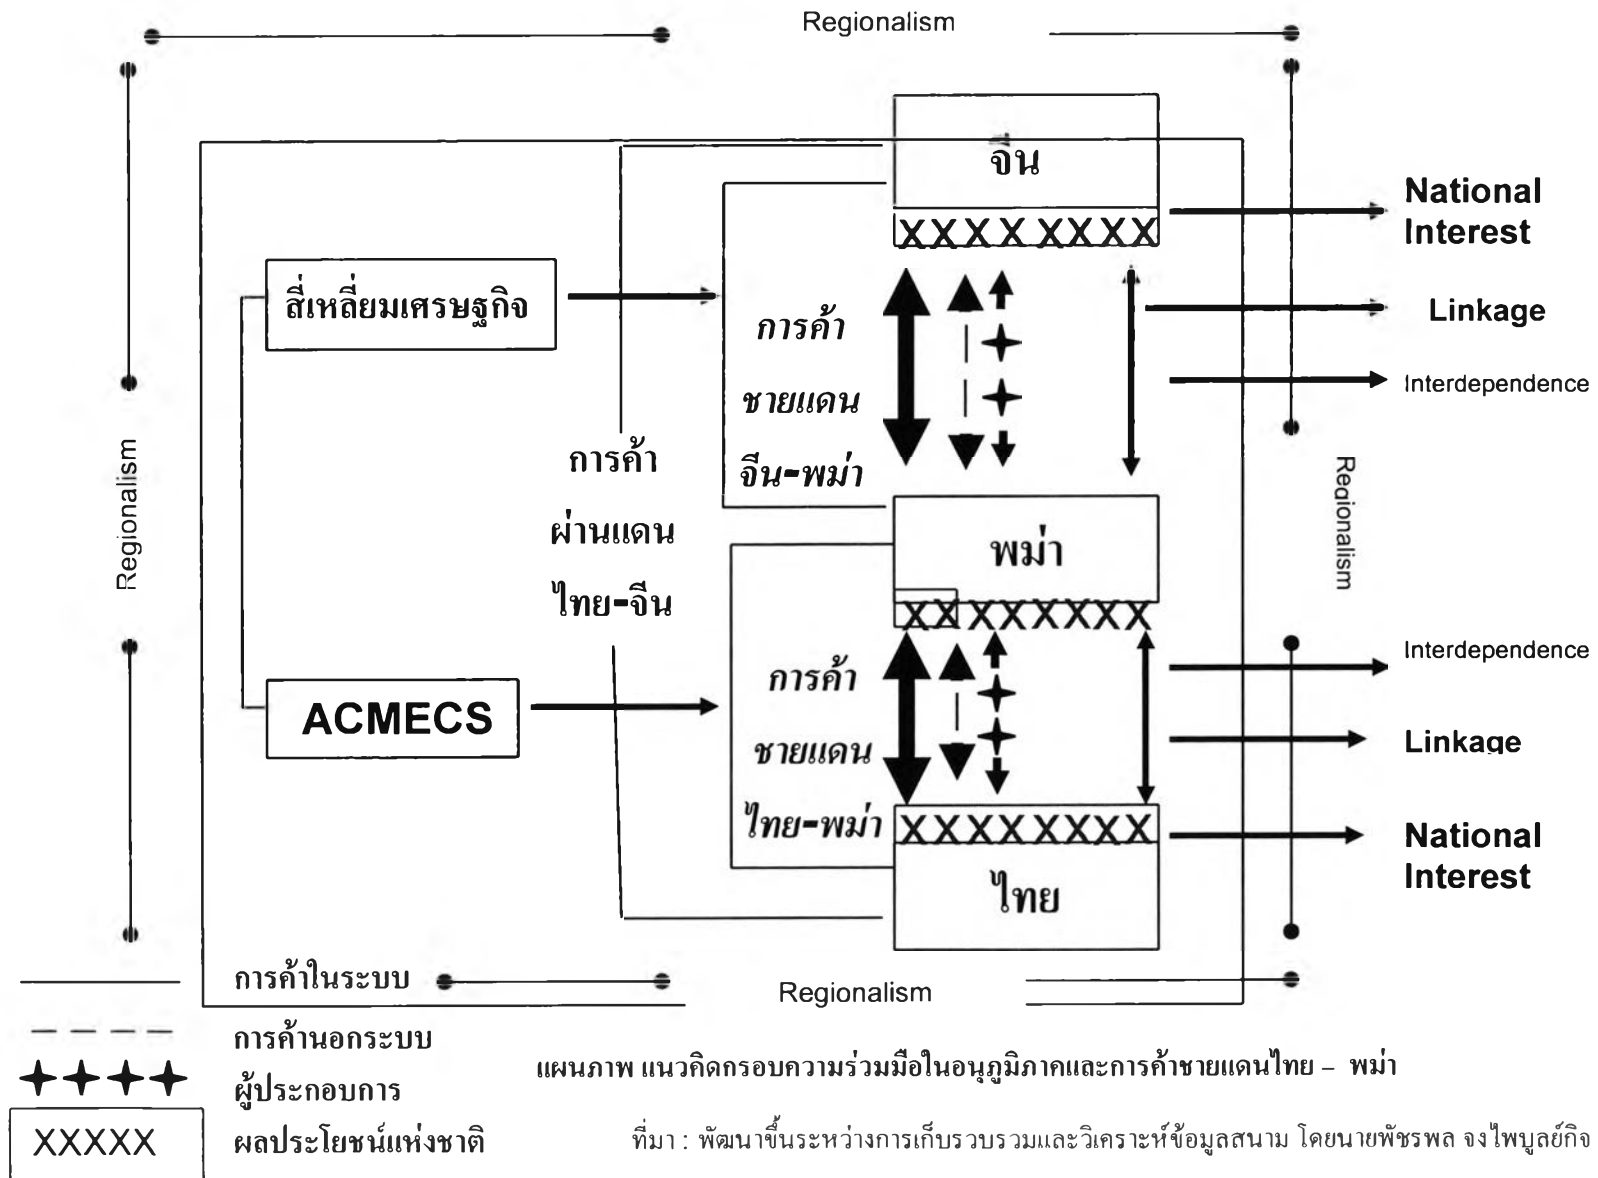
Regionalism

Regionalism

Regionalism

จีน

XXXX XXXX

National Interest

Linkage

Interdependence

สี่เหลี่ยมเศรษฐกิจ

การค้า ชายแดน จีน-พม่า

การค้า ผ่านแดน ไทย-จีน

พม่า

XXXXXXXX

Interdependence

Linkage

ACMECS

การค้า ชายแดน ไทย-พม่า

XXXXXXXX

National Interest

ไทย

การค้าในระบบ

Regionalism

การค้านอกระบบ

ผู้ประกอบการ

XXXXX ผลประโยชน์แห่งชาติ

แผนภาพ แนวคิดกรอบความร่วมมือในอนุภูมิภาคและการค้าชายแดนไทย – พม่า

ที่มา : พัฒนาขึ้นระหว่างการเก็บรวบรวมและวิเคราะห์ข้อมูลสนาม โดยนายพัชรพล จงไพบูลย์กิจ